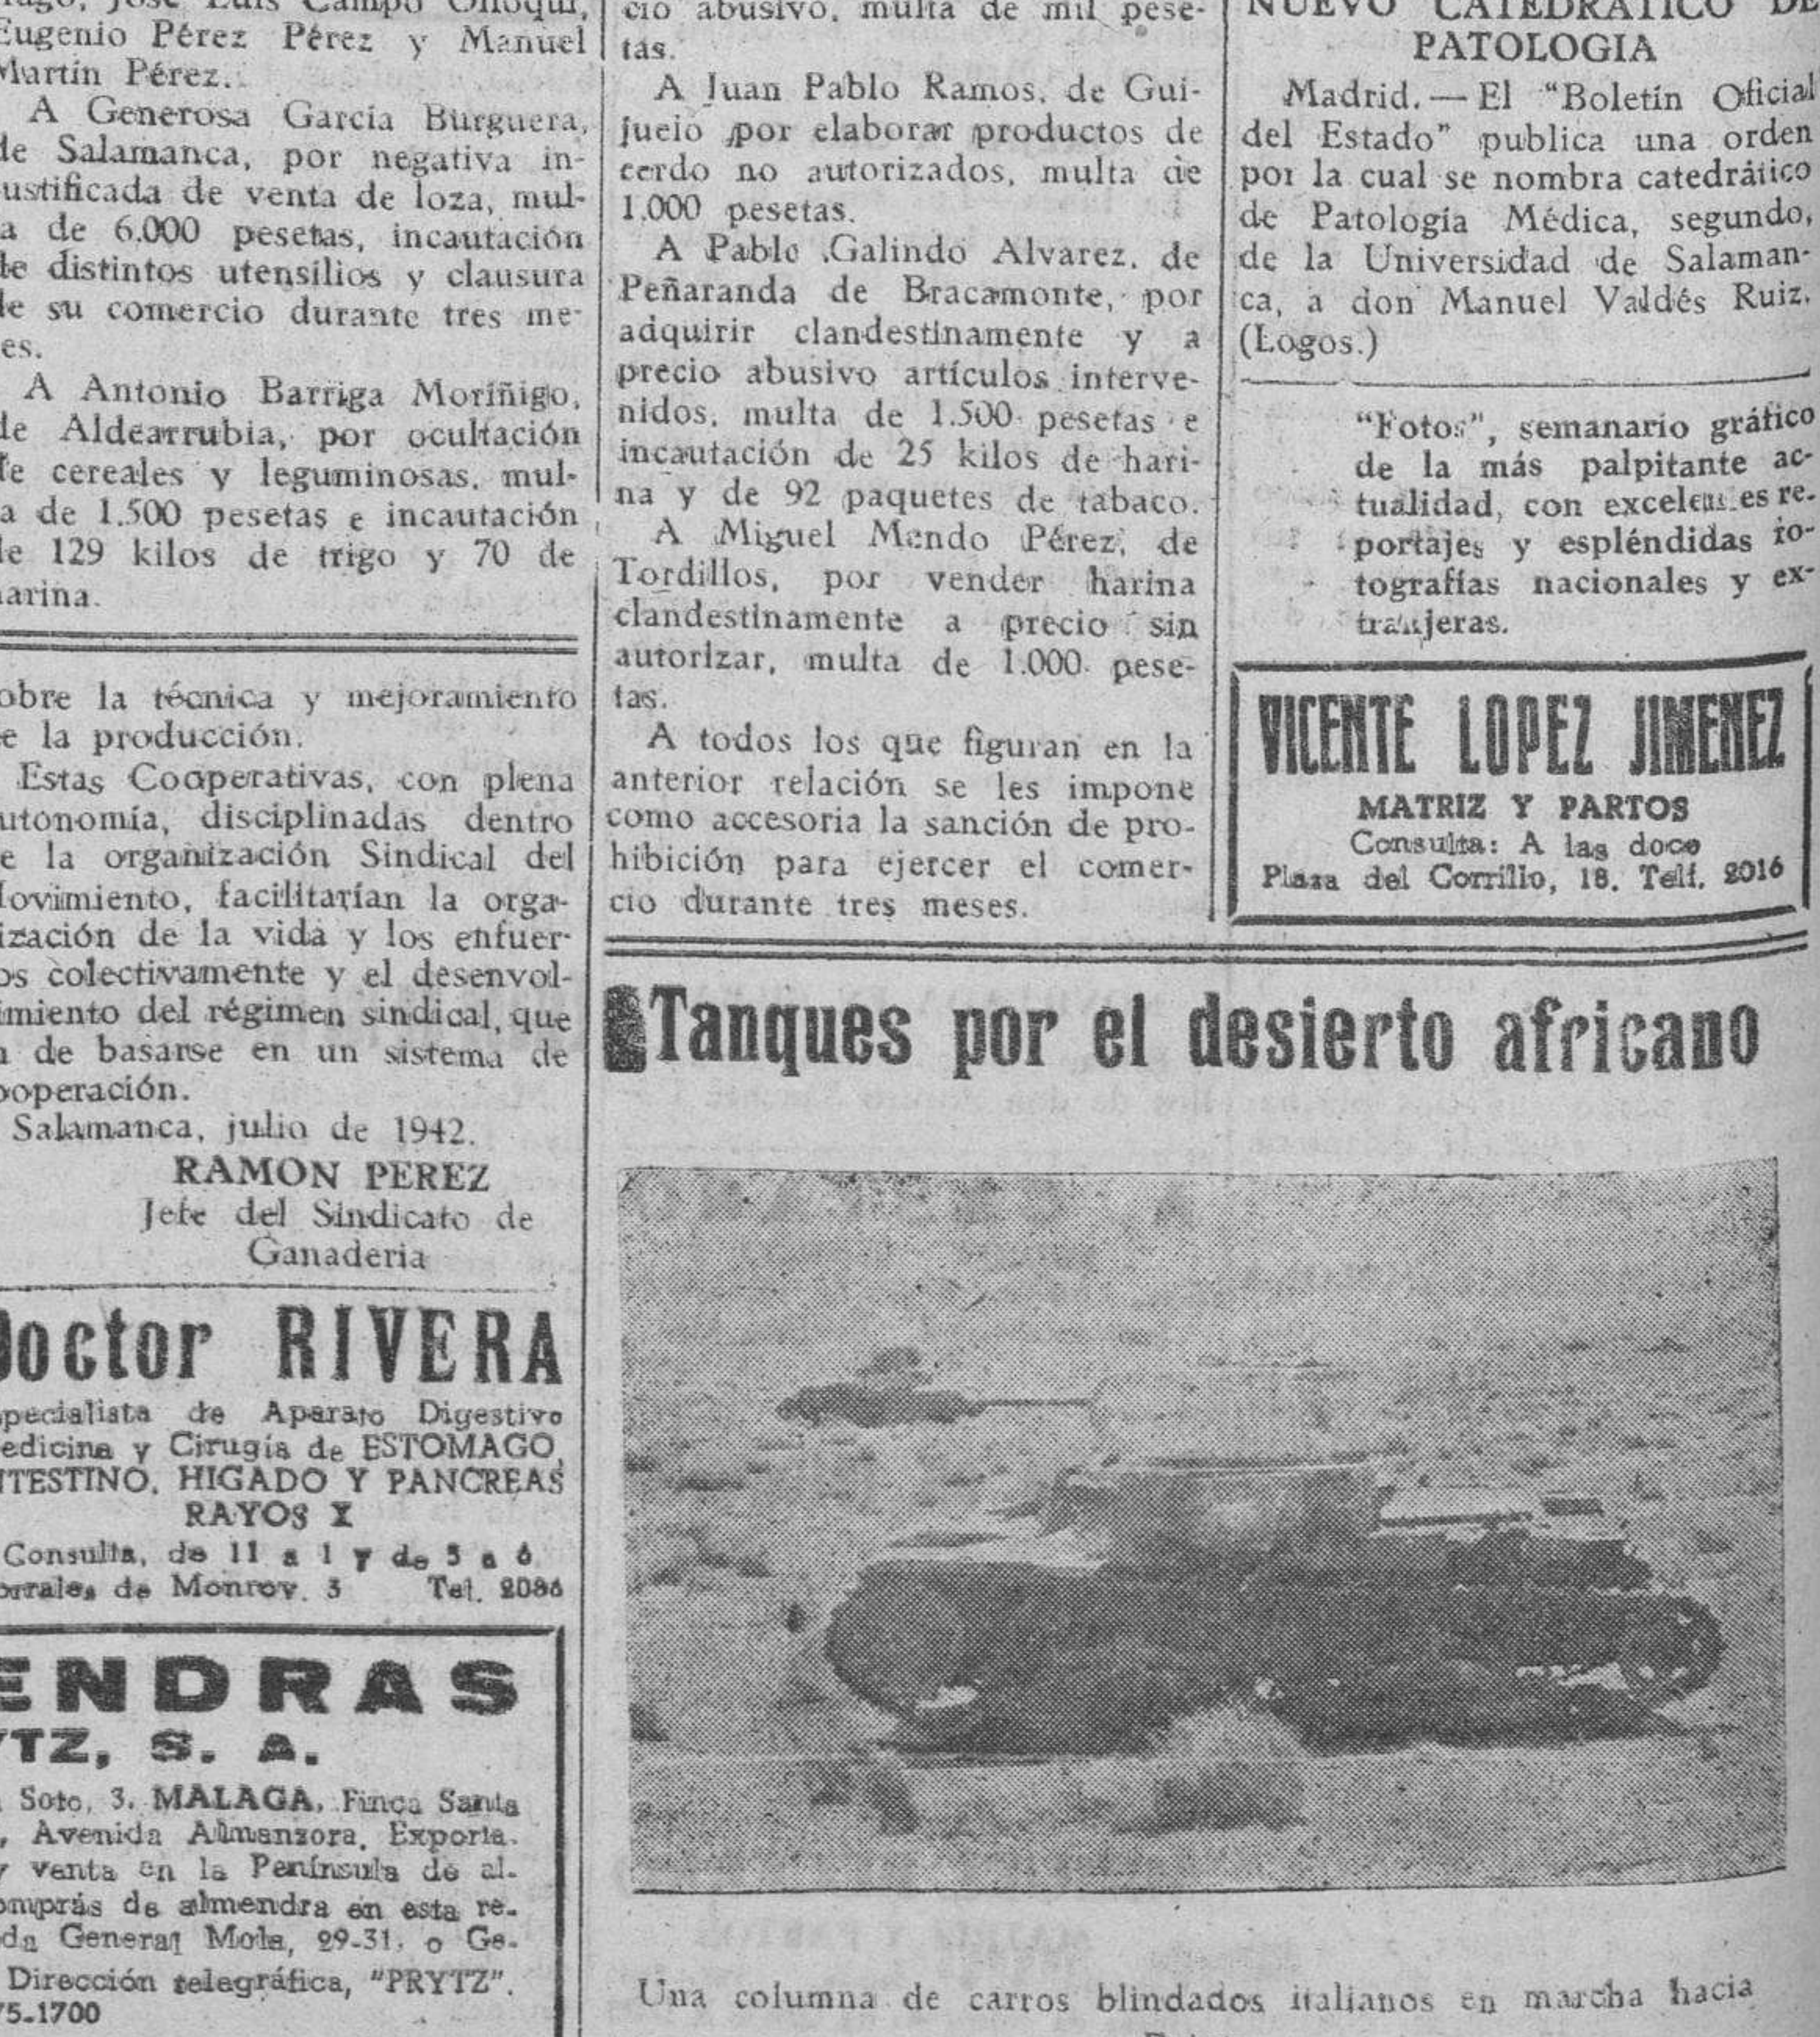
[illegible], José Luis Campo Oloqui, Eugenio Pérez Pérez y Manuel Martín Pérez.

A Generosa García Burguera, de Salamanca, por negativa injustificada de venta de loza, multa de 6.000 pesetas, incautación de distintos utensilios y clausura de su comercio durante tres meses.

A Antonio Barriga Moriñigo, de Aldearrubia, por ocultación de cereales y leguminosas, multa de 1.500 pesetas e incautación de 129 kilos de trigo y 70 de harina.

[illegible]obre la técnica y mejoramiento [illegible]e la producción.

Estas Cooperativas, con plena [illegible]utonomía, disciplinadas dentro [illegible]e la organización Sindical del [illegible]ovimiento, facilitarían la orga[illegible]ización de la vida y los enfuer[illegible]os colectivamente y el desenvol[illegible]imiento del régimen sindical, que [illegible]a de basarse en un sistema de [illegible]ooperación.

Salamanca, julio de 1942.

RAMON PEREZ
Jefe del Sindicato de Ganadería

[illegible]octor RIVERA
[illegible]pecialista de Aparato Digestivo
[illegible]edicina y Cirugía de ESTOMAGO, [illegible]TESTINO, HIGADO Y PANCREAS
RAYOS X
Consulta, de 11 a 1 y de 5 a 6
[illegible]orrales de Monroy, 3 Tel. 2086

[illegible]ENDRAS
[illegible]YTZ, S. A.
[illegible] Soto, 3, MALAGA, Finca Santa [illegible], Avenida Almanzora, Exporta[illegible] y venta en la Península de al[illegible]omprás de almendra en esta re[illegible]da General Mola, 29-31, o Ge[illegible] Dirección telegráfica, "PRYTZ". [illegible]75-1700

cio abusivo, multa de mil pesetas.

A Juan Pablo Ramos, de Guijuelo por elaborar productos de cerdo no autorizados, multa de 1.000 pesetas.

A Pablo Galindo Alvarez, de Peñaranda de Bracamonte, por adquirir clandestinamente y a precio abusivo artículos intervenidos, multa de 1.500 pesetas e incautación de 25 kilos de harina y de 92 paquetes de tabaco.

A Miguel Mendo Pérez, de Tordillos, por vender harina clandestinamente a precio sin autorizar, multa de 1.000 pesetas.

A todos los que figuran en la anterior relación se les impone como accesoria la sanción de prohibición para ejercer el comercio durante tres meses.

NUEVO CATEDRATICO DE PATOLOGIA

Madrid. — El "Boletín Oficial del Estado" publica una orden por la cual se nombra catedráiico de Patología Médica, segundo, de la Universidad de Salamanca, a don Manuel Valdés Ruiz. (Logos.)

"Fotos", semanario gráfico de la más palpitante actualidad, con excelentes reportajes y espléndidas fotografías nacionales y extranjeras.

VICENTE LOPEZ JIMENEZ
MATRIZ Y PARTOS
Consulta: A las doce
Plaza del Corrillo, 18. Telf. 2016

Tanques por el desierto africano

Una columna de carros blindados italianos en marcha hacia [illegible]